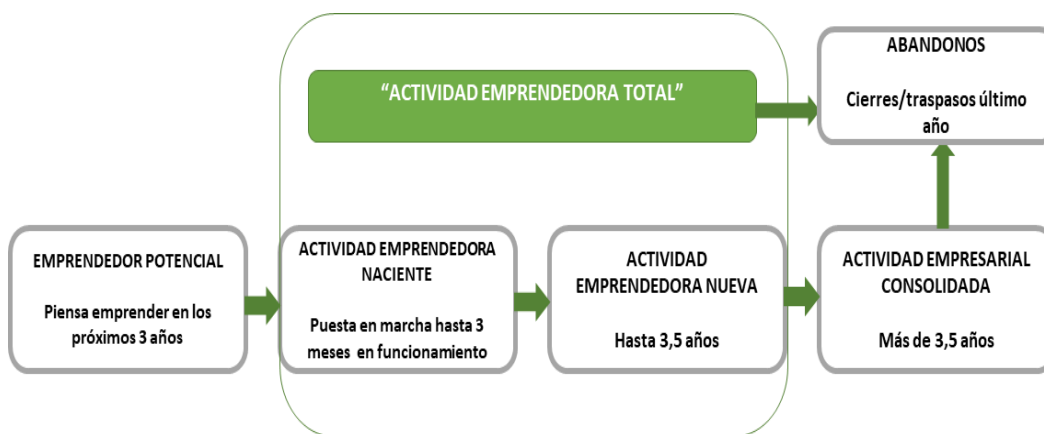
"ACTIVIDAD EMPRENDEDORA TOTAL"

ABANDONOS

Cierres/traspasos último año

EMPRENDEDOR POTENCIAL

Piensa emprender en los próximos 3 años

ACTIVIDAD EMPRENDEDORA NACIENTE

Puesta en marcha hasta 3 meses en funcionamiento

ACTIVIDAD EMPRENDEDORA NUEVA

Hasta 3,5 años

ACTIVIDAD EMPRESARIAL CONSOLIDADA

Más de 3,5 años